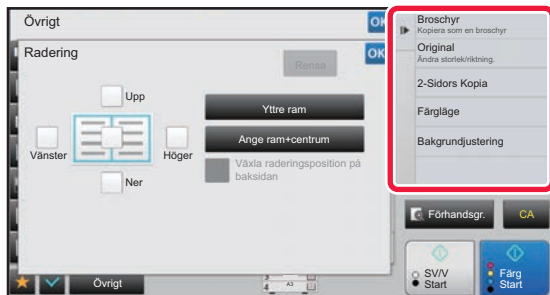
Övrigt

OK

Radering

OK

Rensa

Upp

Vänster

Höger

Ner

Yttre ram

Ange ram+centrum

Växla raderingsposition på baksidan

Broschyr
Kopiera som en broschyr

Original
Ändra storlek/riktning.

2-Sidors Kopia

Färgläge

Bakgrundjustering

Förhandsgr.

CA

SV/V
Start

Färg
Start

Övrigt

A3